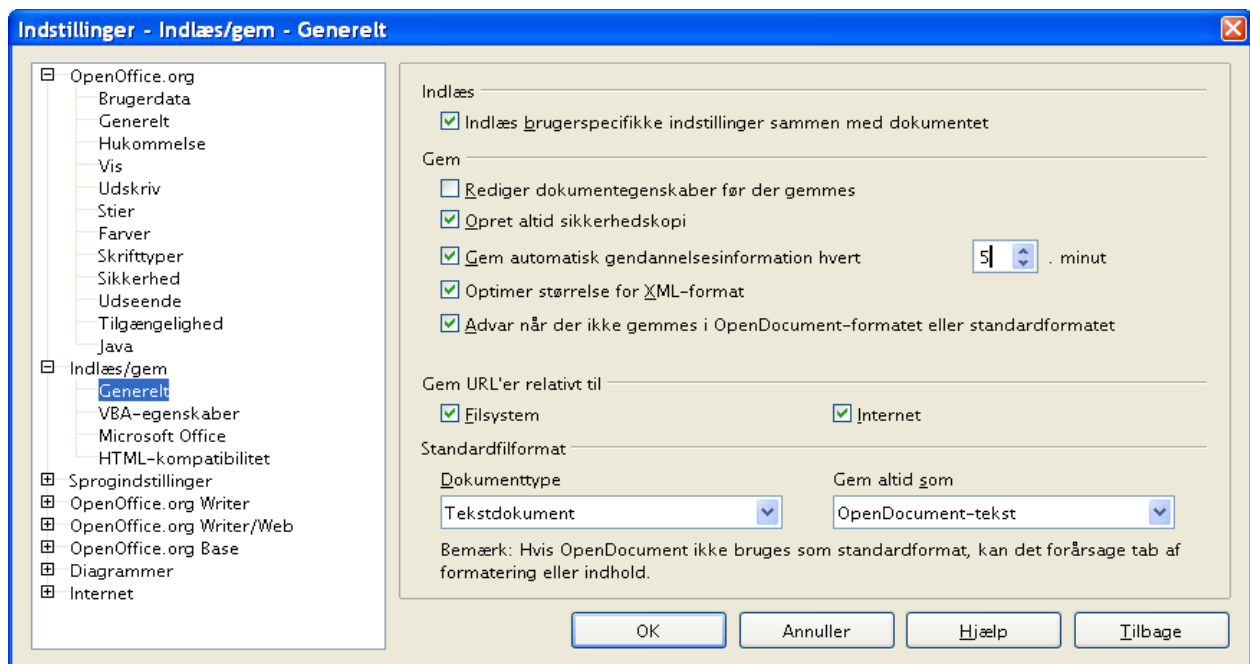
Indstillinger - Indlæs/gem - Generelt

OpenOffice.org
Brugerdata
Generelt
Hukommelse
Vis
Udskriv
Stier
Farver
Skrifttyper
Sikkerhed
Udseende
Tilgængelighed
Java
Indlæs/gem
Generelt
VBA-egenskaber
Microsoft Office
HTML-kompatibilitet
Sprogindstillinger
OpenOffice.org Writer
OpenOffice.org Writer/Web
OpenOffice.org Base
Diagrammer
Internet

Indlæs
Indlæs brugerspecifikke indstillinger sammen med dokumentet

Gem
Rediger dokumentegenskaber før der gemmes
Opret altid sikkerhedskopi
Gem automatisk gendannelsesinformation hvert 5 . minut
Optimer størrelse for XML-format
Advar når der ikke gemmes i OpenDocument-formatet eller standardformatet

Gem URL'er relativt til
Filsystem
Internet

Standardfilformat
Dokumenttype
Tekstdokument
Gem altid som
OpenDocument-tekst
Bemærk: Hvis OpenDocument ikke bruges som standardformat, kan det forårsage tab af formatering eller indhold.

OK
Annuller
Hjælp
Tilbage